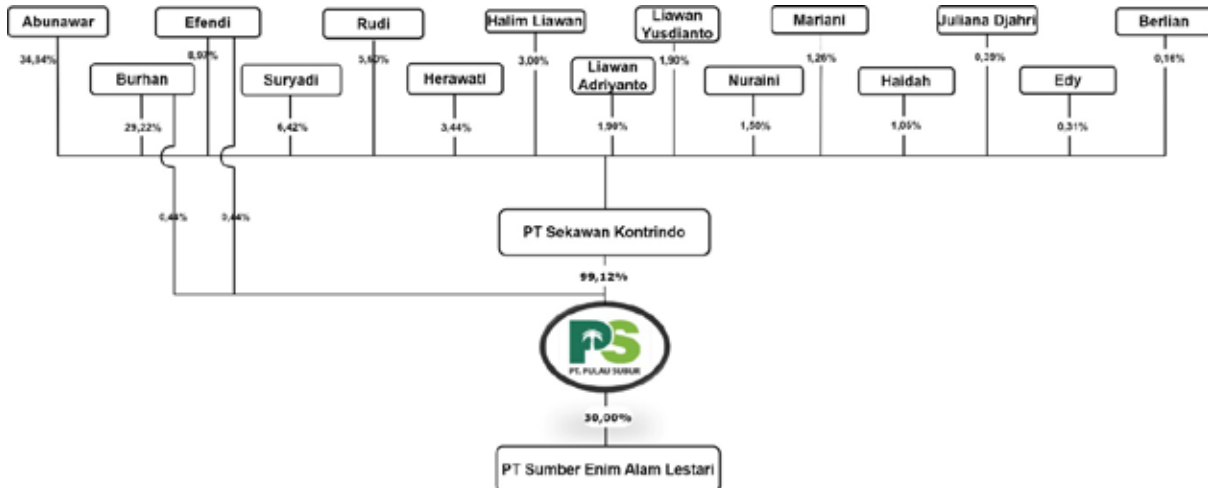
Abunawar
34,34%
Burhan
29,22%
Efendi
8,97%
Suryadi
6,42%
Rudi
5,50%
Herawati
3,44%
Halim Liawan
3,00%
Liawan Adriyanto
1,90%
Liawan Yusdianto
1,90%
Nuraini
1,50%
Mariani
1,26%
Haidah
1,05%
Juliana Djahri
0,39%
Edy
0,31%
Berlian
0,16%

0,44%
0,44%
PT Sekawan Kontrindo
99,12%
PS
PT. PULAU SUBUR
30,00%
PT Sumber Enim Alam Lestari